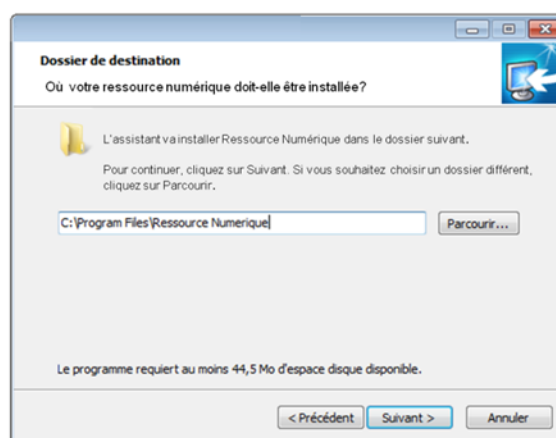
Dossier de destination
Où votre ressource numérique doit-elle être installée?

L'assistant va installer Ressource Numérique dans le dossier suivant.

Pour continuer, cliquez sur Suivant. Si vous souhaitez choisir un dossier différent, cliquez sur Parcourir.

C:\Program Files\Ressource Numerique

Parcourir...

Le programme requiert au moins 44,5 Mo d'espace disque disponible.

< Précédent
Suivant >
Annuler